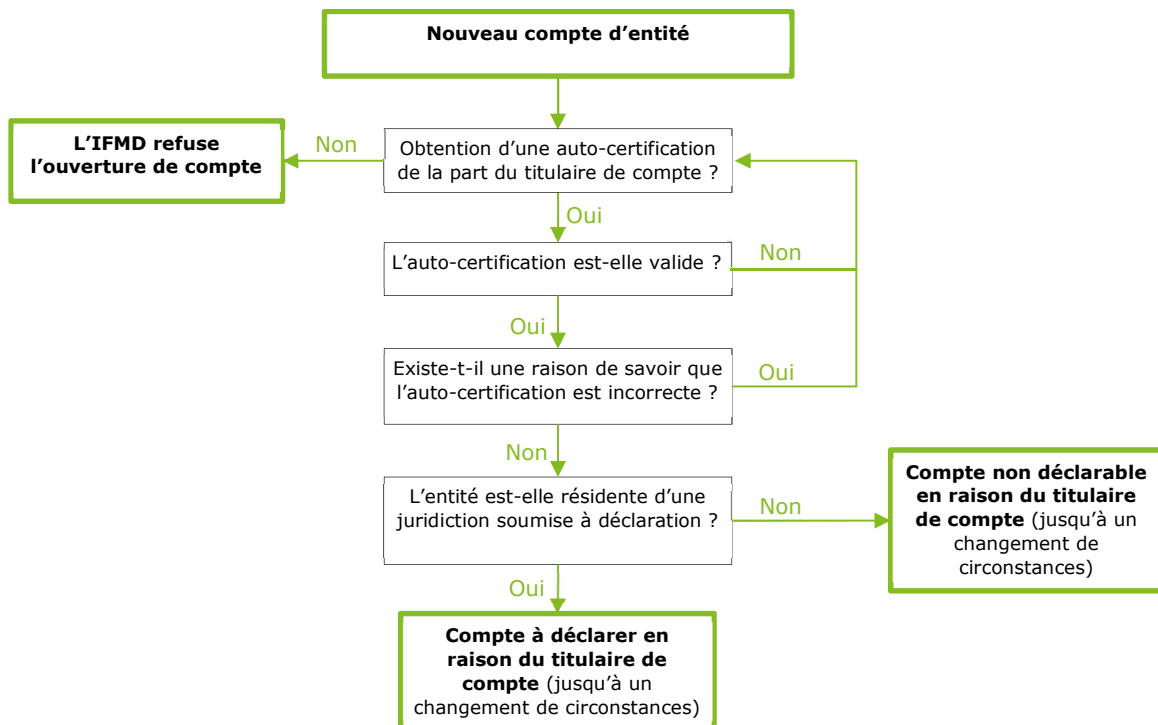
**Nouveau compte d'entité**

**L'IFMD refuse l'ouverture de compte**

Non

Obtention d'une auto-certification de la part du titulaire de compte ?

Oui

L'auto-certification est-elle valide ?

Non

Oui

Existe-t-il une raison de savoir que l'auto-certification est incorrecte ?

Oui

Non

L'entité est-elle résidente d'une juridiction soumise à déclaration ?

Non

**Compte non déclarable en raison du titulaire de compte** (jusqu'à un changement de circonstances)

Oui

**Compte à déclarer en raison du titulaire de compte** (jusqu'à un changement de circonstances)